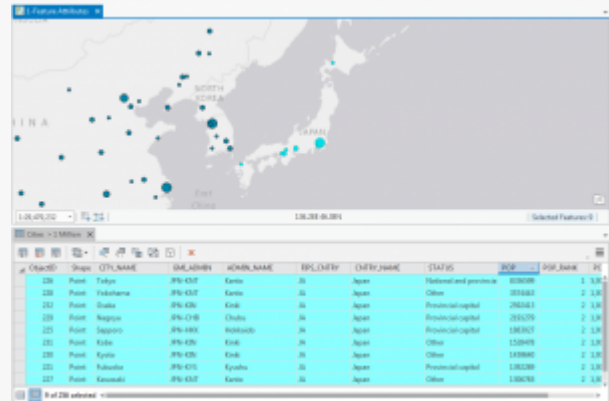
1 Feature Attributes

NORTH KOREA

INA

JAPAN

East China

1:26,435,232

138.288 46.38N

Selected Features: 0

Cities > 1 Million

| ObjectID | Shape | CITY_NAME | GMI_ADMIN | ADMIN_NAME | FIPS_CNTRY | CNTRY_NAME | STATUS | POP | POP_RANK | P |
|---|---|---|---|---|---|---|---|---|---|---|
| 226 | Point | Tokyo | JPN-KNT | Kanto | JA | Japan | National and provincial | 8336599 | 1 | 1, |
| 228 | Point | Yokohama | JPN-KNT | Kanto | JA | Japan | Other | 3574443 | 1 | 1, |
| 232 | Point | Osaka | JPN-KIN | Kinki | JA | Japan | Provincial capital | 2592413 | 1 | 1, |
| 229 | Point | Nagoya | JPN-CHB | Chubu | JA | Japan | Provincial capital | 2191279 | 1 | 1, |
| 225 | Point | Sapporo | JPN-HKK | Hokkaido | JA | Japan | Provincial capital | 1883027 | 2 | 1, |
| 231 | Point | Kobe | JPN-KIN | Kinki | JA | Japan | Other | 1528478 | 2 | 1, |
| 230 | Point | Kyoto | JPN-KIN | Kinki | JA | Japan | Other | 1469069 | 2 | 1, |
| 236 | Point | Fukuoka | JPN-KYS | Kyushu | JA | Japan | Provincial capital | 1392289 | 2 | 1, |
| 227 | Point | Kawasaki | JPN-KNT | Kanto | JA | Japan | Other | 1306785 | 2 | 1, |

9 of 236 selected